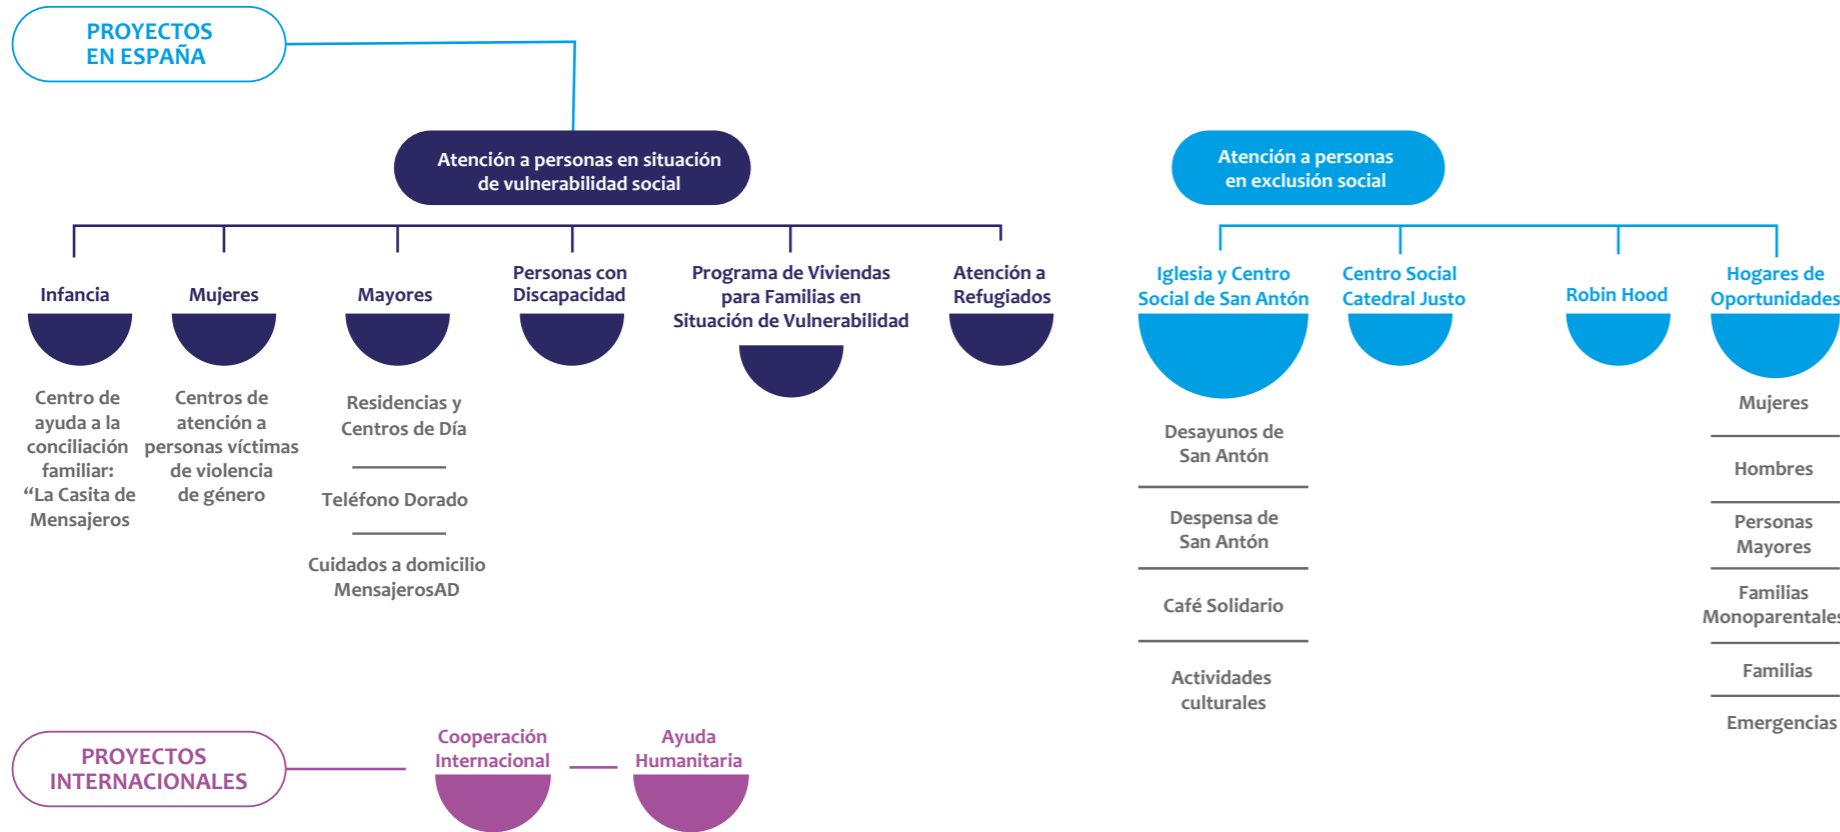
PROYECTOS EN ESPAÑA

Atención a personas en situación de vulnerabilidad social

Infancia

Centro de ayuda a la conciliación familiar: "La Casita de Mensajeros

Mujeres

Centros de atención a personas víctimas de violencia de género

Mayores

Residencias y Centros de Día

Teléfono Dorado

Cuidados a domicilio MensajerosAD

Personas con Discapacidad

Programa de Viviendas para Familias en Situación de Vulnerabilidad

Atención a Refugiados

Atención a personas en exclusión social

Iglesia y Centro Social de San Antón

Desayunos de San Antón

Despensa de San Antón

Café Solidario

Actividades culturales

Centro Social Catedral Justo

Robin Hood

Hogares de Oportunidades

Mujeres

Hombres

Personas Mayores

Familias Monoparentales

Familias

Emergencias

PROYECTOS INTERNACIONALES

Cooperación Internacional

Ayuda Humanitaria